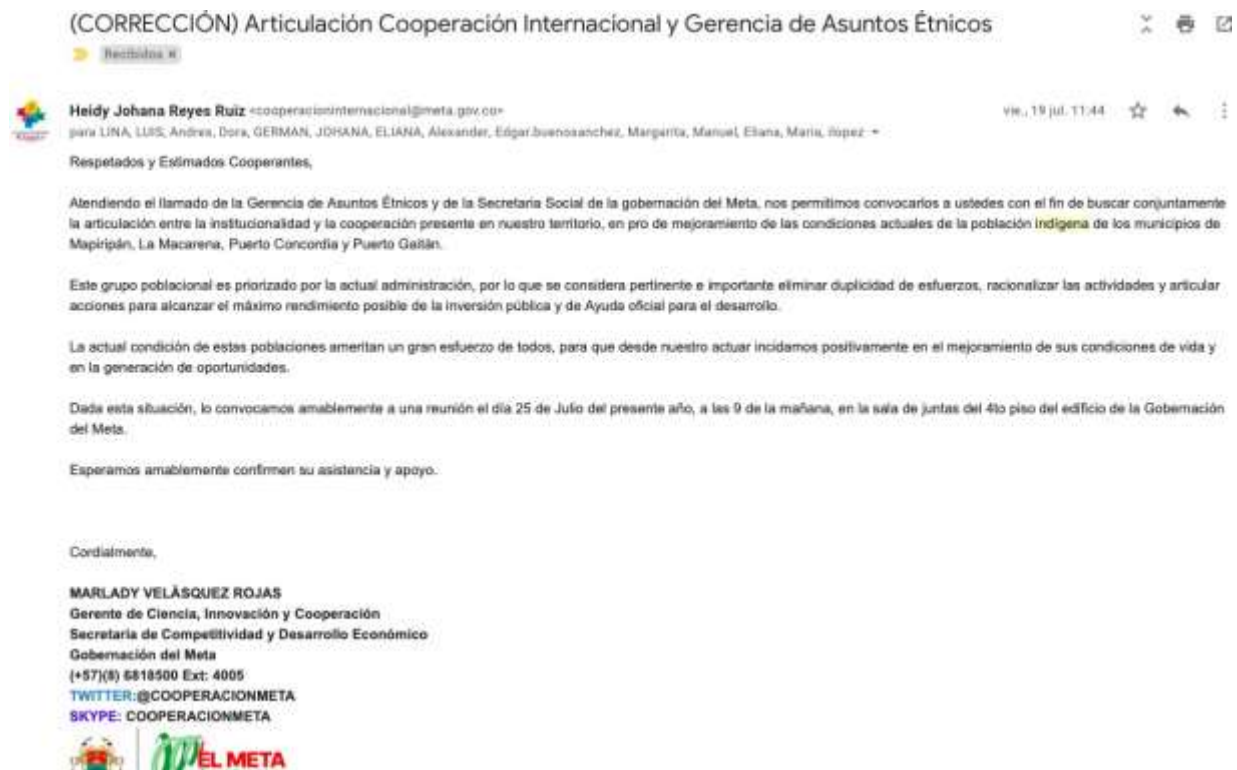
(CORRECCIÓN) Articulación Cooperación Internacional y Gerencia de Asuntos Étnicos

Recibidos ×

Heidy Johana Reyes Ruiz <cooperacioninternacional@meta.gov.co>
para LINA, LUIS, Andrea, Dora, GERMAN, JOHANA, ELIANA, Alexander, Edgar.buenosanchez, Margarita, Manuel, Eliana, Maria, ilopez

vie., 19 jul. 11:44

Respetados y Estimados Cooperantes,

Atendiendo el llamado de la Gerencia de Asuntos Étnicos y de la Secretaria Social de la gobernación del Meta, nos permitimos convocarlos a ustedes con el fin de buscar conjuntamente la articulación entre la institucionalidad y la cooperación presente en nuestro territorio, en pro de mejoramiento de las condiciones actuales de la población indígena de los municipios de Mapiripán, La Macarena, Puerto Concordia y Puerto Gaitán.

Este grupo poblacional es priorizado por la actual administración, por lo que se considera pertinente e importante eliminar duplicidad de esfuerzos, racionalizar las actividades y articular acciones para alcanzar el máximo rendimiento posible de la inversión pública y de Ayuda oficial para el desarrollo.

La actual condición de estas poblaciones ameritan un gran esfuerzo de todos, para que desde nuestro actuar incidamos positivamente en el mejoramiento de sus condiciones de vida y en la generación de oportunidades.

Dada esta situación, lo convocamos amablemente a una reunión el día 25 de Julio del presente año, a las 9 de la mañana, en la sala de juntas del 4to piso del edificio de la Gobernación del Meta.

Esperamos amablemente confirmen su asistencia y apoyo.

Cordialmente,

MARLADY VELÁSQUEZ ROJAS
Gerente de Ciencia, Innovación y Cooperación
Secretaria de Competitividad y Desarrollo Económico
Gobernación del Meta
(+57)(8) 6818500 Ext: 4005
TWITTER:@COOPERACIONMETA
SKYPE: COOPERACIONMETA

EL META